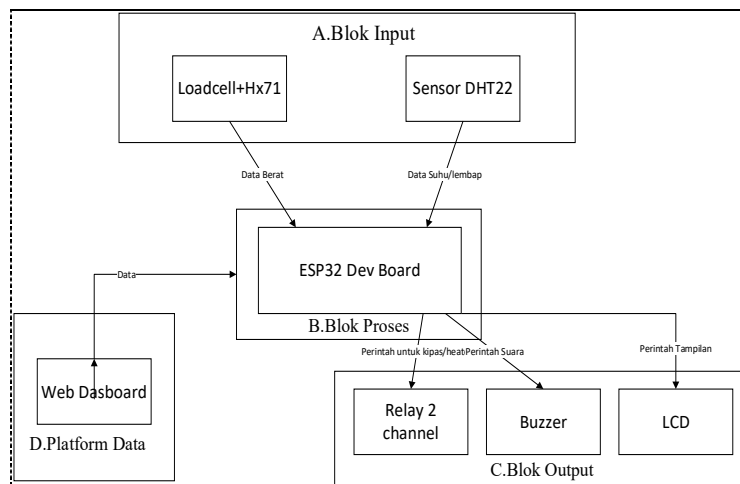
A.Blok Input

Loadcell+Hx71

Sensor DHT22

Data Berat

Data Suhu/lembap

Data

ESP32 Dev Board

B.Blok Proses

Perintah untuk kipas/heatPerintah Suara

Perintah Tampilan

Web Dasboard

D.Platform Data

Relay 2 channel

Buzzer

LCD

C.Blok Output